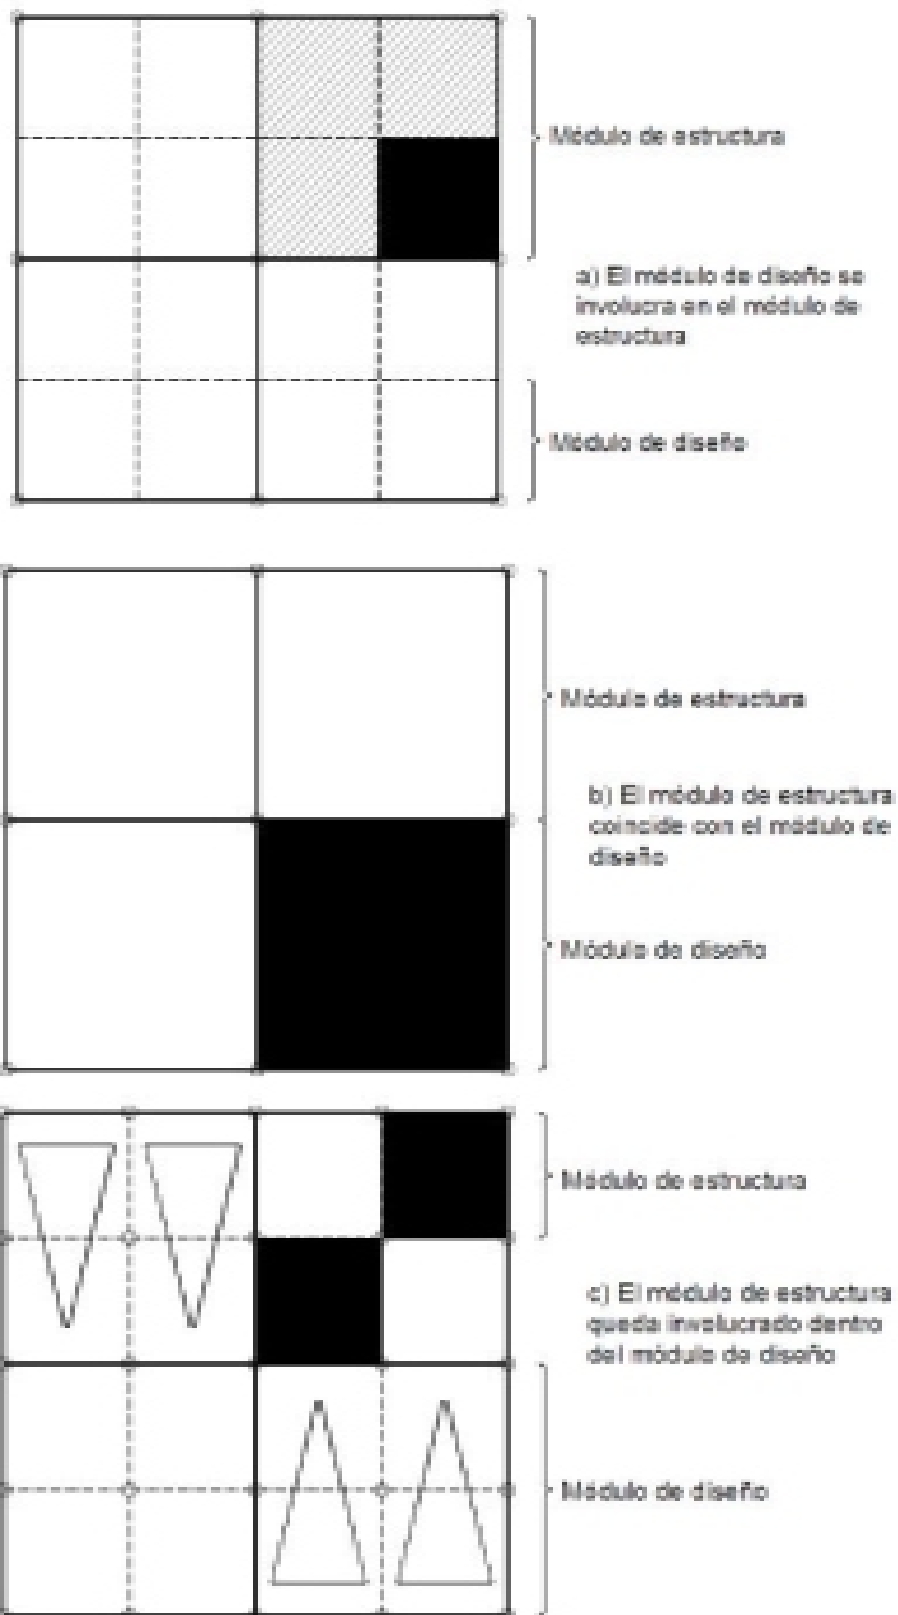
Módulo de estructura

a) El módulo de diseño se involucra en el módulo de estructura

Módulo de diseño

Módulo de estructura

b) El módulo de estructura coincide con el módulo de diseño

Módulo de diseño

Módulo de estructura

c) El módulo de estructura queda involucrado dentro del módulo de diseño

Módulo de diseño